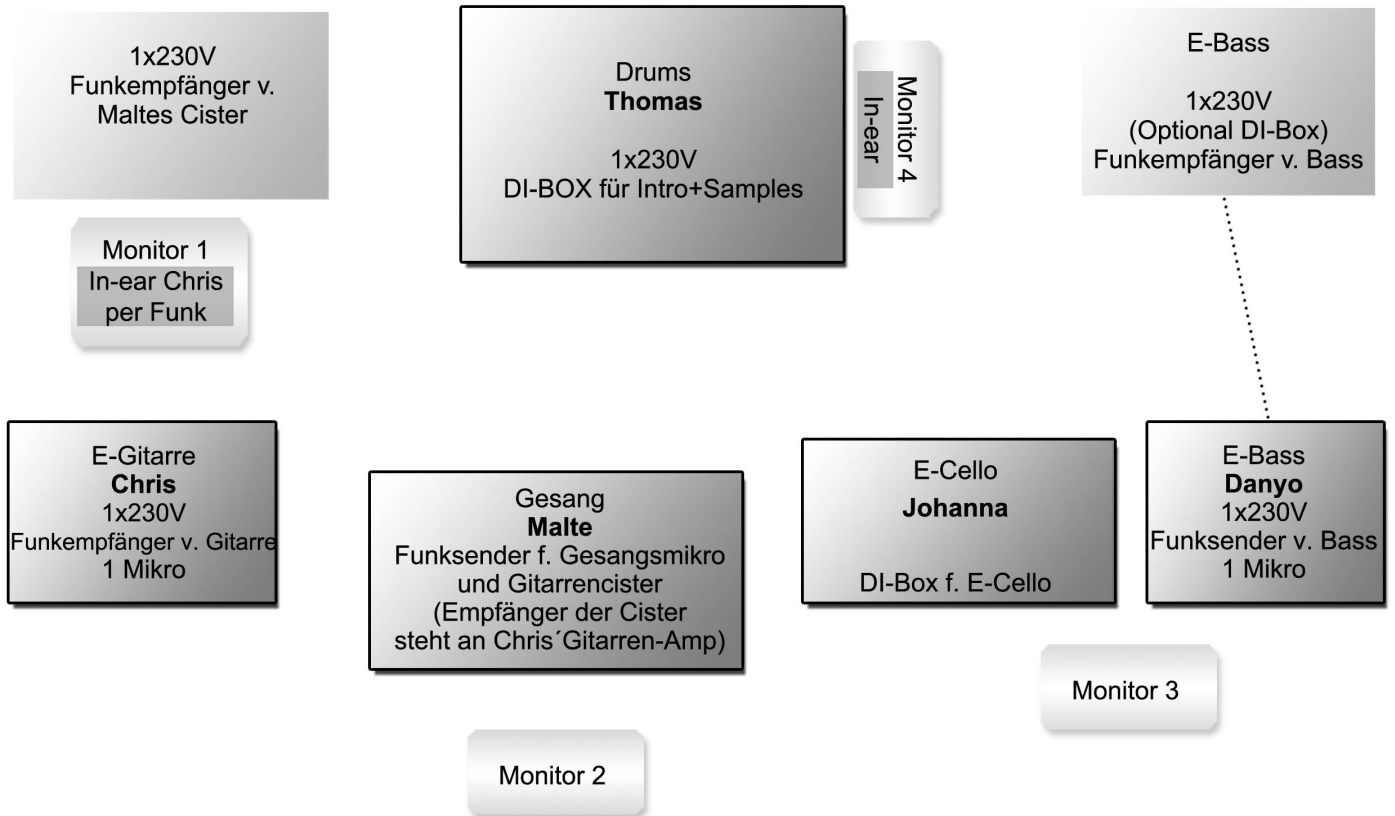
1x230V
Funkempfänger v. Maltes Cister

Drums
**Thomas**

1x230V
DI-BOX für Intro+Samples

Monitor 4
In-ear

E-Bass

1x230V
(Optional DI-Box)
Funkempfänger v. Bass

Monitor 1
In-ear Chris per Funk

E-Gitarre
**Chris**
1x230V
Funkempfänger v. Gitarre
1 Mikro

Gesang
**Malte**
Funksender f. Gesangsmikro und Gitarrencister
(Empfänger der Cister steht an Chris´Gitarren-Amp)

E-Cello
**Johanna**

DI-Box f. E-Cello

E-Bass
**Danyo**
1x230V
Funksender v. Bass
1 Mikro

Monitor 3

Monitor 2